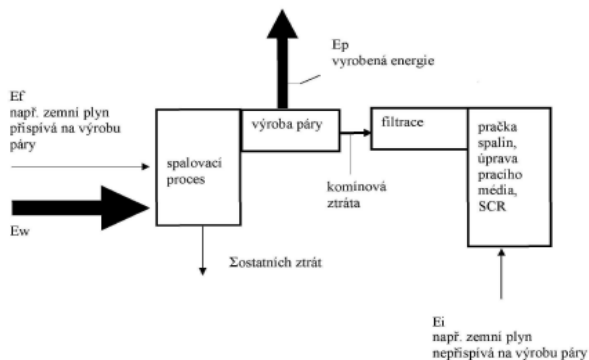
Ep
vyrobená energie

Ef
např. zemní plyn přispívá na výrobu páry

výroba páry

filtrace

pračka spalin, úprava pracího média, SCR

spalovací proces

komínová ztráta

Ew

Σostatních ztrát

Ei
např. zemní plyn nepřispívá na výrobu páry